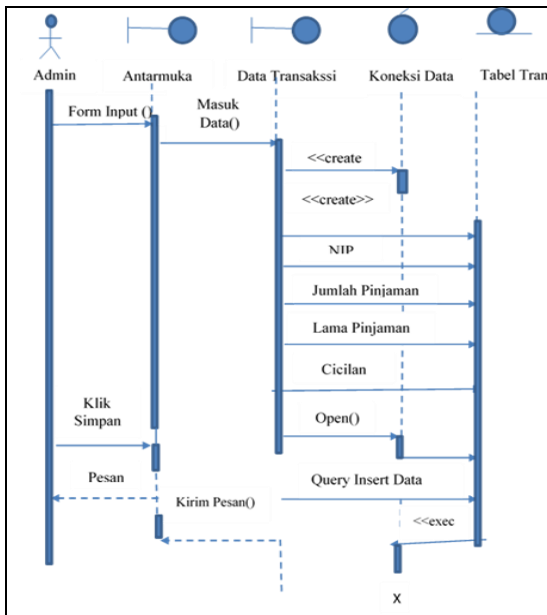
Admin
Antarmuka
Data Transakssi
Koneksi Data
Tabel Tran

Form Input ()
Masuk Data()
<<create
<<create>>
NIP
Jumlah Pinjaman
Lama Pinjaman
Cicilan
Klik Simpan
Open()
Pesan
Query Insert Data
Kirim Pesan()
<<exec
X